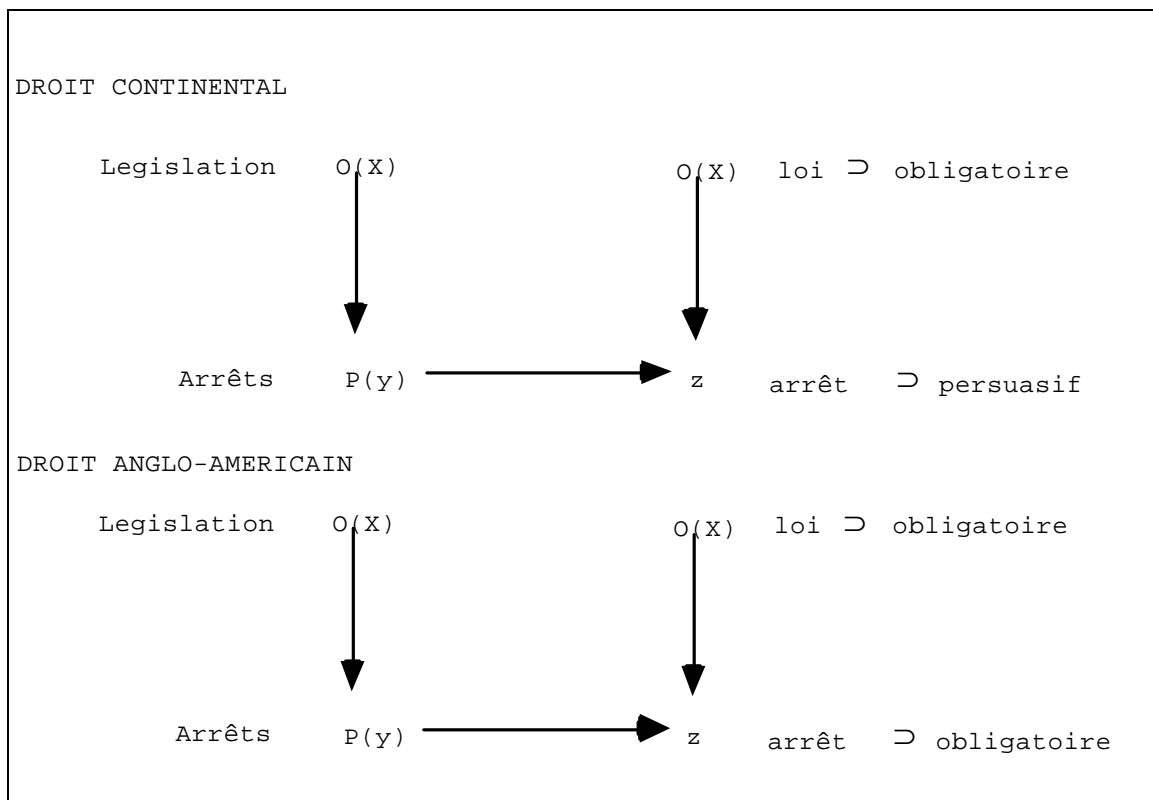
DROIT CONTINENTAL

Legislation $O(X)$

$O(X)$ loi $\supset$ obligatoire

Arrêts $P(y)$

$z$ arrêt $\supset$ persuasif

DROIT ANGLO-AMERICAIN

Legislation $O(X)$

$O(X)$ loi $\supset$ obligatoire

Arrêts $P(y)$

$z$ arrêt $\supset$ obligatoire